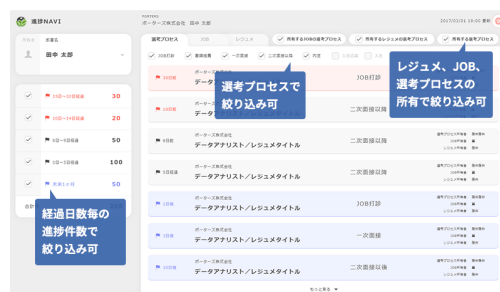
進捗NAVI

所有者 営業名
田中 太郎

15日〜30日経過 30
15日〜30日経過 20
8日〜14日経過 50
0日〜8日経過 100
未来1ヵ月 50

経過日数毎の進捗件数で絞り込み可

PORTERS
ポーターズ株式会社 田中 太郎

所有するJOBの選考プロセス
所有するレジュメの選考プロセス
所有する選考プロセス

2017/03/06 15:00 更新

選考プロセス JOB レジュメ

JOB打診 書類推薦 一次面接 二次面接以降 内定

選考プロセスで絞り込み可

レジュメ、JOB、選考プロセスの所有で絞り込み可

30日前
ポーターズ株式会社
データアナリスト／レジュメタイトル
JOB打診

ポーターズ株式会社
データアナリスト／レジュメタイトル
二次面接以降

6日前
ポーターズ株式会社
データアナリスト／レジュメタイトル
二次面接以降
選考プロセス所有 田中
JOB所有 田中
レジュメ所有 田中

6日前
ポーターズ株式会社
データアナリスト／レジュメタイトル
二次面接以降
選考プロセス所有 田中
JOB所有 田中
レジュメ所有 田中

1日後
ポーターズ株式会社
データアナリスト／レジュメタイトル
JOB打診
選考プロセス所有 田中
JOB所有 田中
レジュメ所有 田中

5日後
ポーターズ株式会社
データアナリスト／レジュメタイトル
一次面接
選考プロセス所有 田中
JOB所有 田中
レジュメ所有 田中

15日後
ポーターズ株式会社
データアナリスト／レジュメタイトル
二次面接以降
選考プロセス所有 田中
JOB所有 田中
レジュメ所有 田中

もっと見る